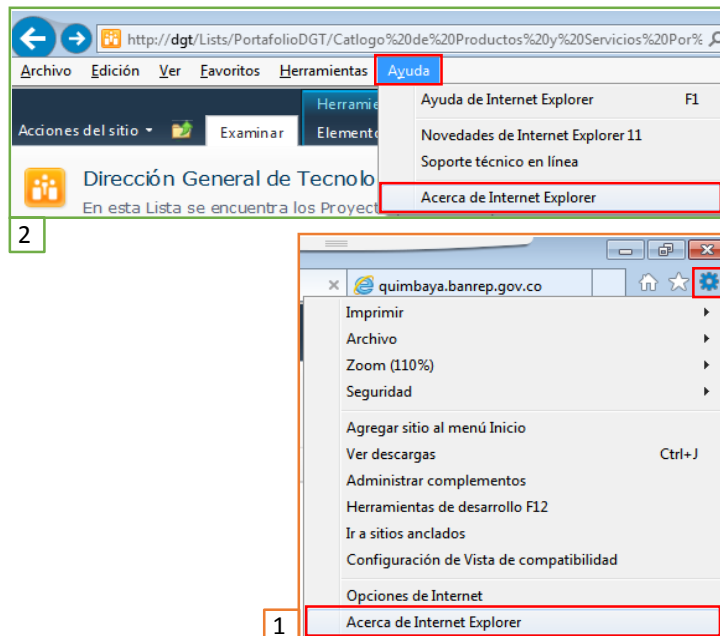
http://dgt/Lists/PortafolioDGT/Catlogo%20de%20Productos%20y%20Servicios%20Por%

Archivo Edición Ver Favoritos Herramientas Ayuda

Ayuda de Internet Explorer F1
Novedades de Internet Explorer 11
Soporte técnico en línea
Acerca de Internet Explorer

Herramie
Acciones del sitio Examinar Elemento

Dirección General de Tecnolo
En esta Lista se encuentra los Proyect

2

quimbaya.banrep.gov.co

Imprimir
Archivo
Zoom (110%)
Seguridad
Agregar sitio al menú Inicio
Ver descargas Ctrl+J
Administrar complementos
Herramientas de desarrollo F12
Ir a sitios anclados
Configuración de Vista de compatibilidad
Opciones de Internet
Acerca de Internet Explorer

1